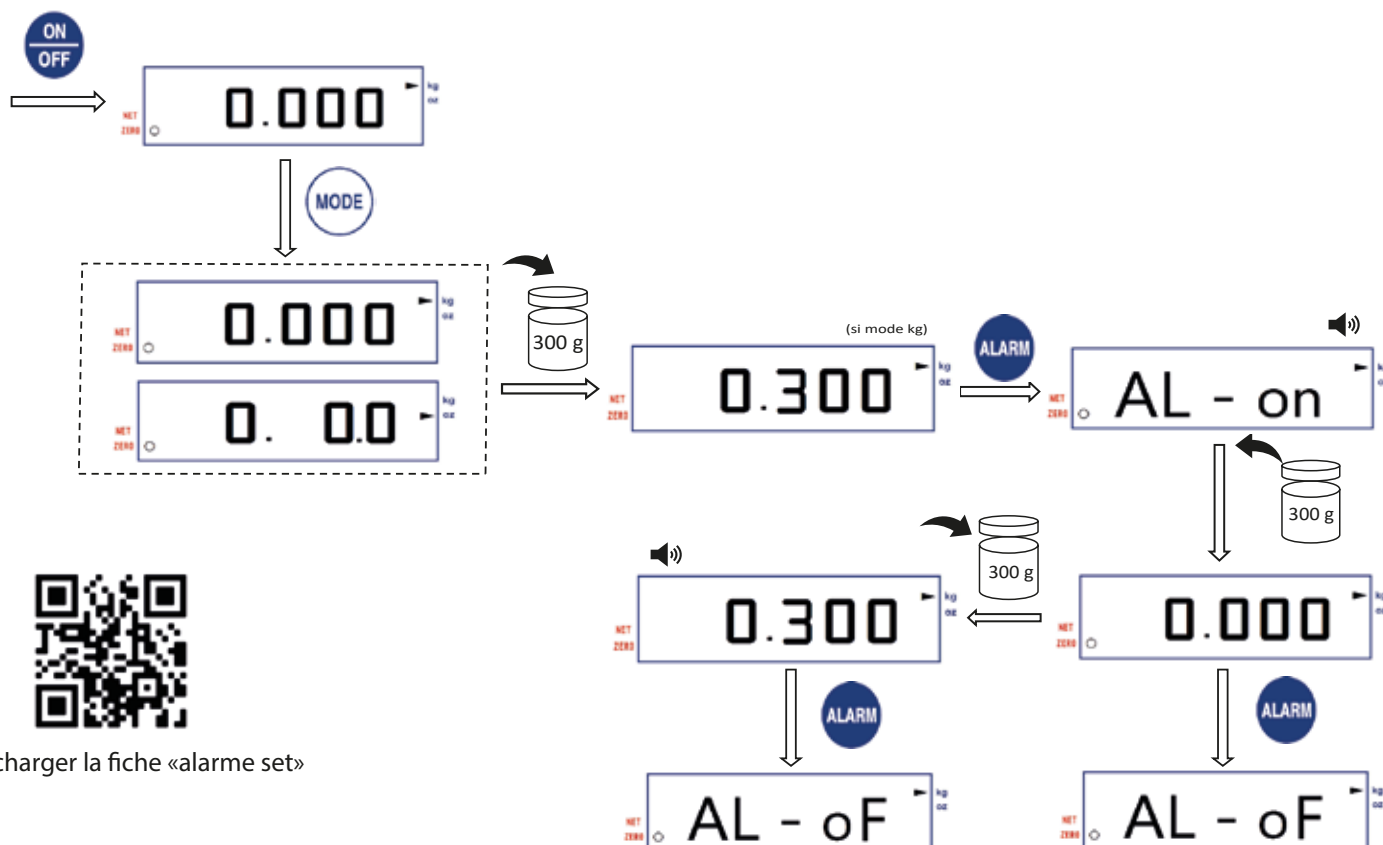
ON
OFF

NET
ZERO
0.000
kg
oz

MODE

NET
ZERO
0.000
kg
oz

NET
ZERO
0. 0.0
kg
oz

300 g

(si mode kg)

NET
ZERO
0.300
kg
oz

ALARM

NET
ZERO
AL - on

300 g

300 g

NET
ZERO
0.300
kg
oz

NET
ZERO
0.000

ALARM

ALARM

NET
ZERO
AL - oF
kg
oz

NET
ZERO
AL - oF
kg

charger la fiche «alarme set»